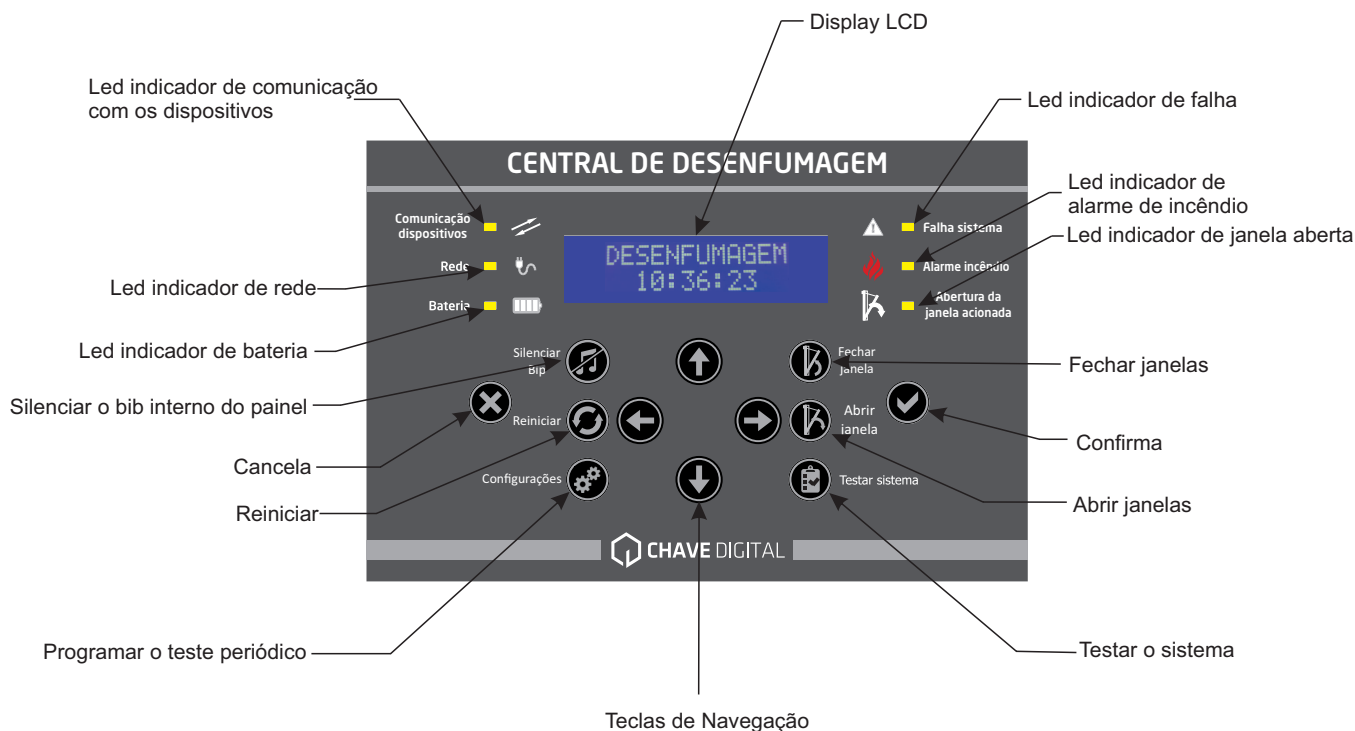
Display LCD

Led indicador de comunicação com os dispositivos

Led indicador de falha

CENTRAL DE DESENFUMAGEM

Led indicador de alarme de incêndio

Led indicador de janela aberta

Comunicação dispositivos

Rede

Bateria

DESENFUMAGEM
10:36:23

Falha sistema

Alarme incêndio

Abertura da janela acionada

Led indicador de rede

Led indicador de bateria

Silenciar Bip

Fechar janela

Fechar janelas

Silenciar o bib interno do painel

Reiniciar

Abrir janela

Confirma

Cancela

Configurações

Testar sistema

Reiniciar

Abrir janelas

CHAVE DIGITAL

Programar o teste periódico

Testar o sistema

Teclas de Navegação